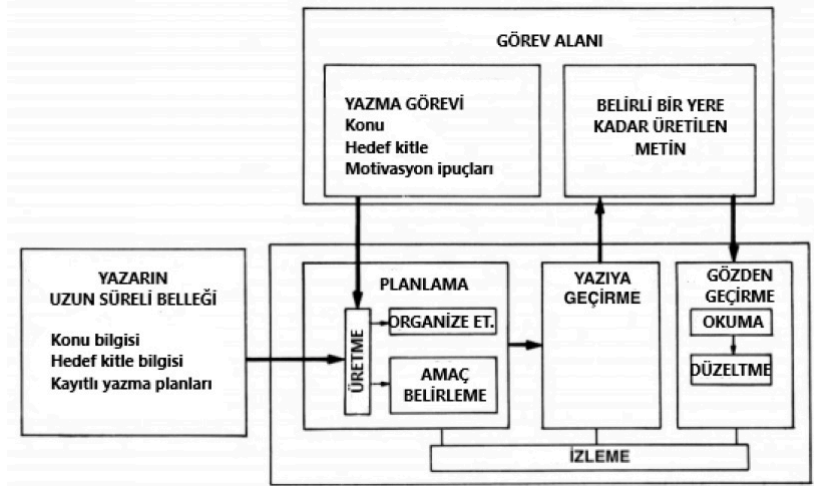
GÖREV ALANI

YAZMA GÖREVİ
Konu
Hedef kitle
Motivasyon ipuçları

BELİRLİ BİR YERE KADAR ÜRETİLEN METİN

YAZARIN UZUN SÜRELİ BELLEĞİ

Konu bilgisi
Hedef kitle bilgisi
Kayıtlı yazma planları

PLANLAMA

ÜRETME

ORGANİZE ET.

AMAÇ BELİRLEME

YAZIYA GEÇİRME

GÖZDEN GEÇİRME

OKUMA

DÜZELTME

İZLEME